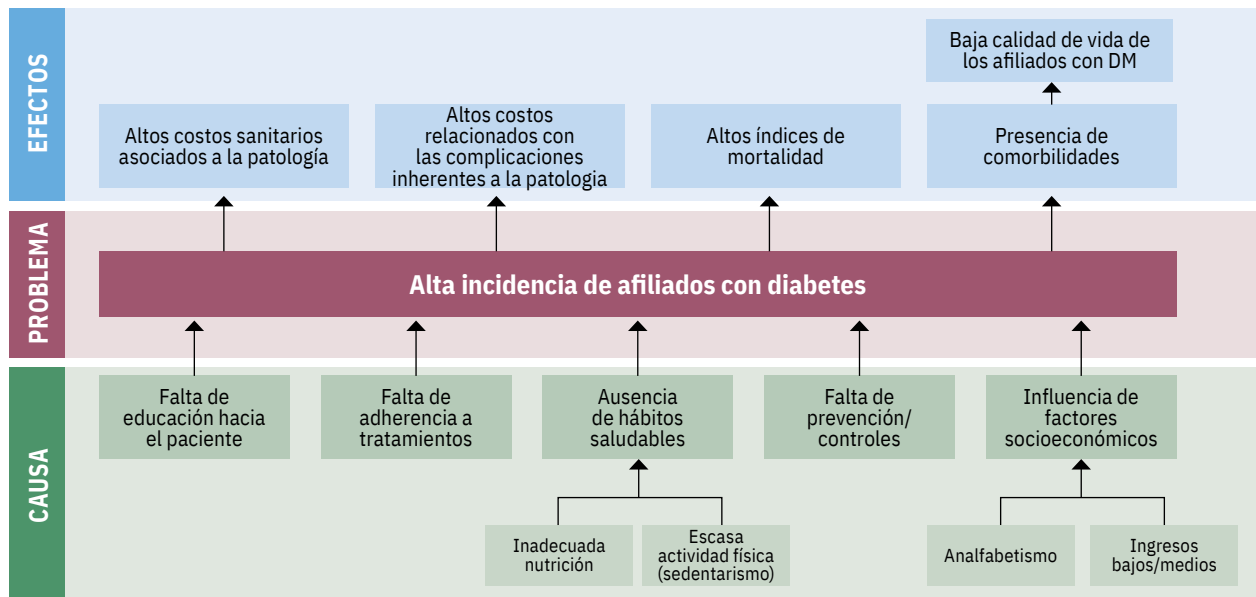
EFECTOS

Baja calidad de vida de los afiliados con DM

Altos costos sanitarios asociados a la patología

Altos costos relacionados con las complicaciones inherentes a la patologia

Altos índices de mortalidad

Presencia de comorbilidades

PROBLEMA

Alta incidencia de afiliados con diabetes

CAUSA

Falta de educación hacia el paciente

Falta de adherencia a tratamientos

Ausencia de hábitos saludables

Falta de prevención/ controles

Influencia de factores socioeconómicos

Inadecuada nutrición

Escasa actividad física (sedentarismo)

Analfabetismo

Ingresos bajos/medios